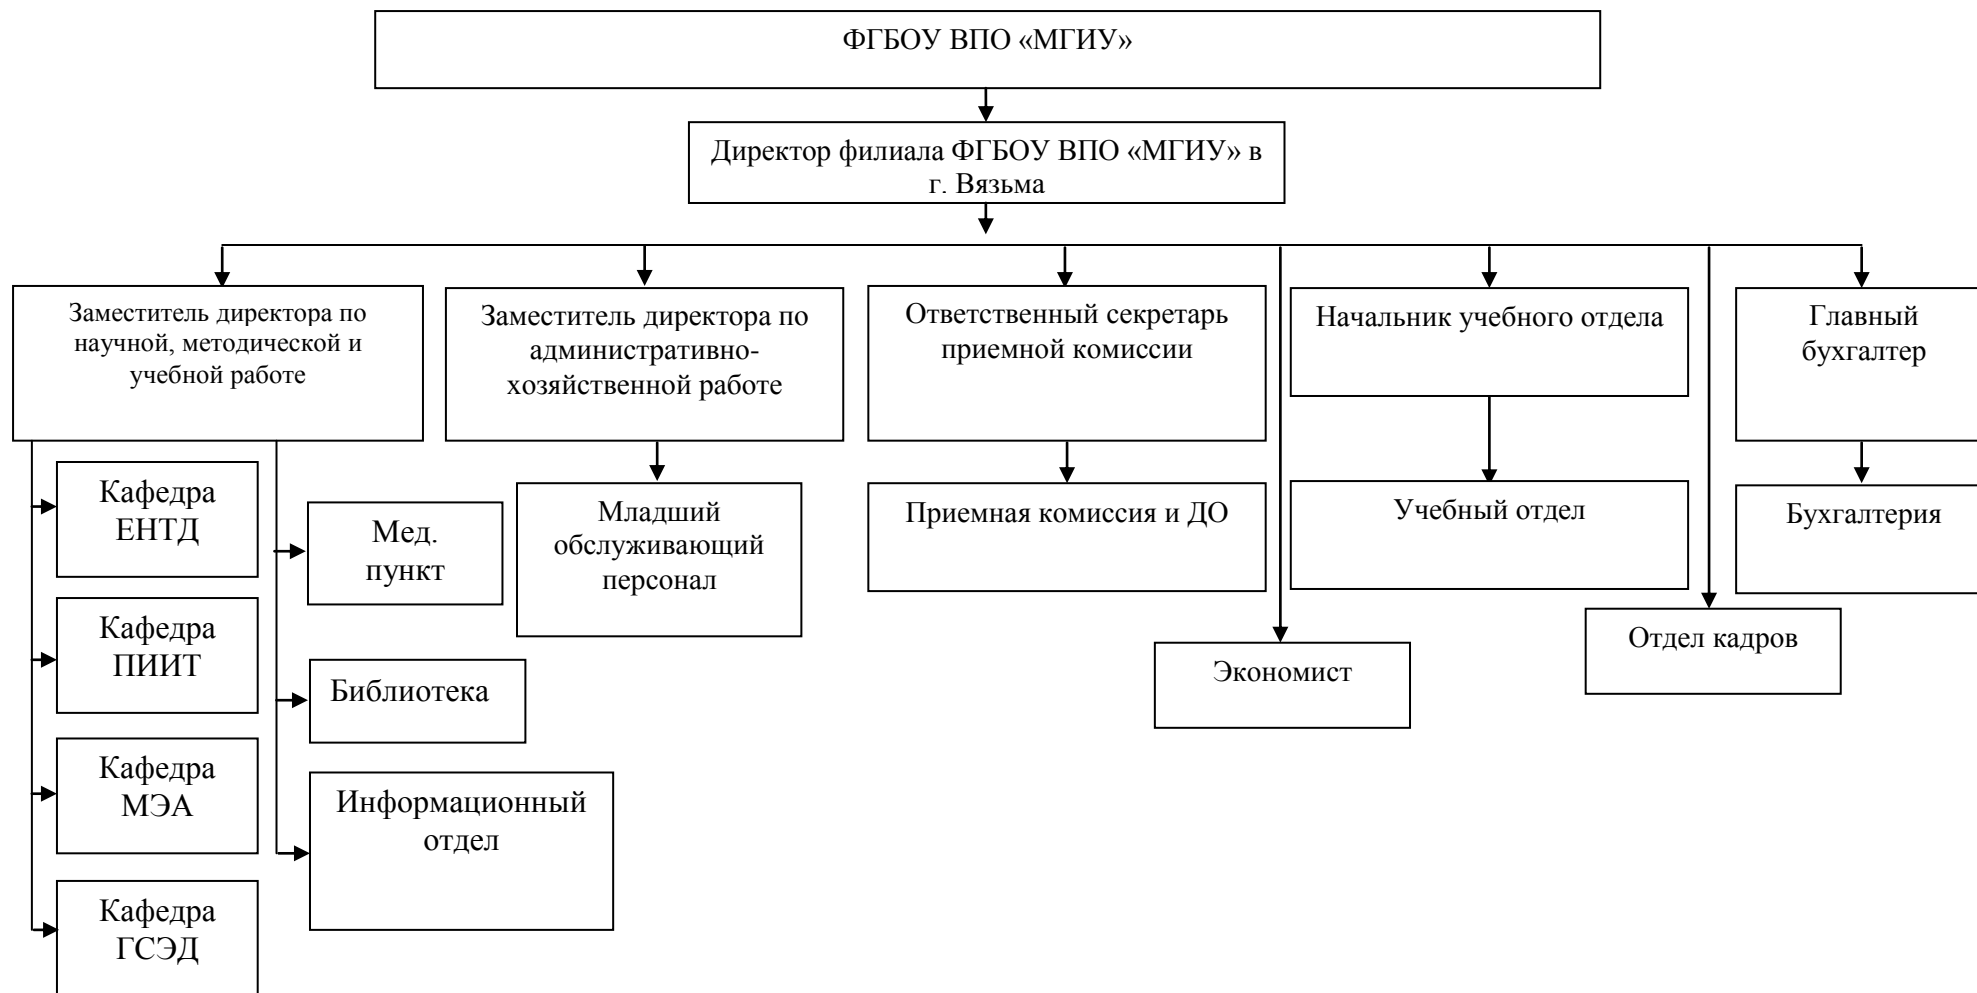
ФГБОУ ВПО «МГИУ»

Директор филиала ФГБОУ ВПО «МГИУ» в г. Вязьма

Заместитель директора по научной, методической и учебной работе

Заместитель директора по административно-хозяйственной работе

Ответственный секретарь приемной комиссии

Начальник учебного отдела

Главный бухгалтер

Кафедра ЕНТД

Мед. пункт

Младший обслуживающий персонал

Приемная комиссия и ДО

Учебный отдел

Бухгалтерия

Кафедра ПИИТ

Библиотека

Экономист

Отдел кадров

Кафедра МЭА

Информационный отдел

Кафедра ГСЭД